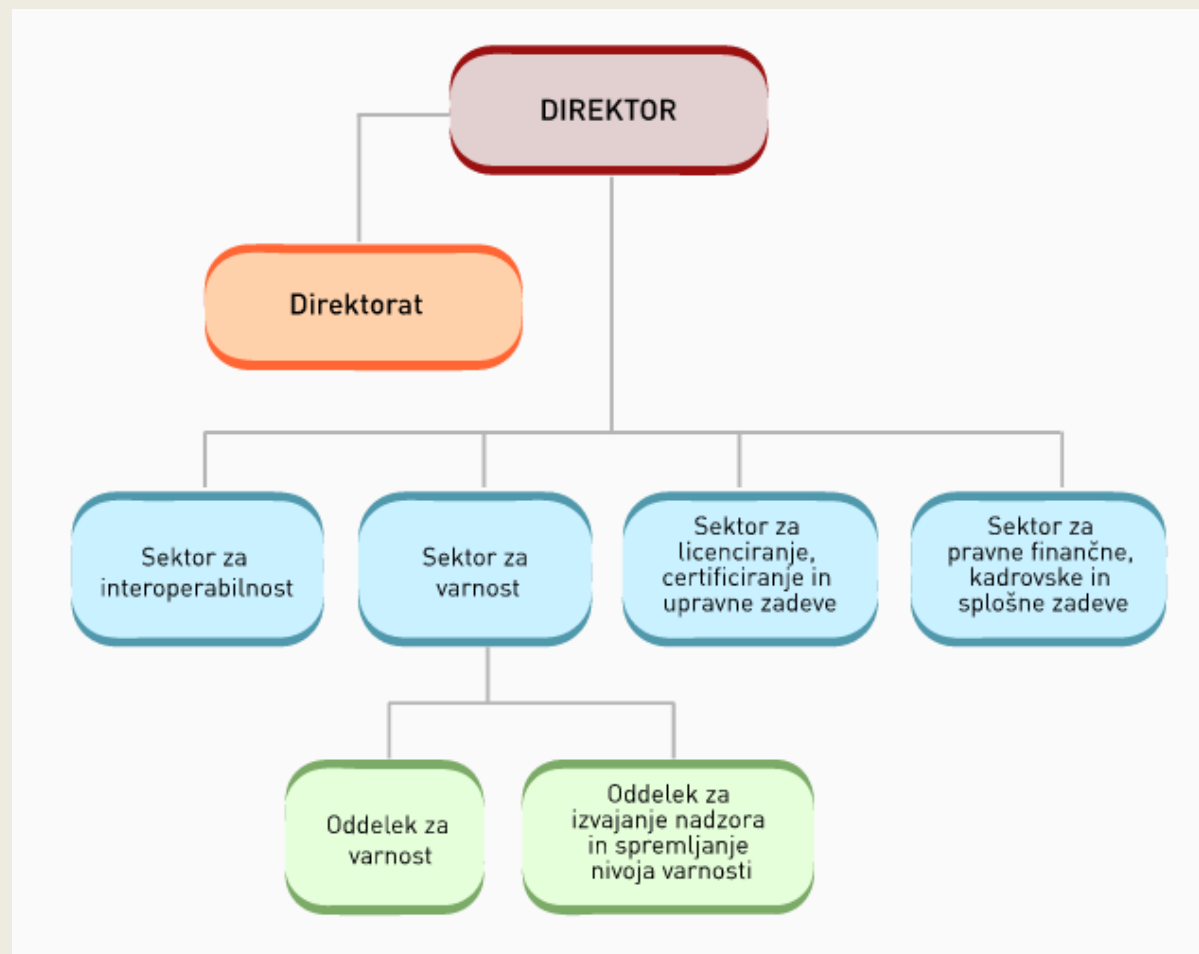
DIREKTOR

Direktorat

Sektor za interoperabilnost

Sektor za varnost

Sektor za licenciranje, certificiranje in upravne zadeve

Sektor za pravne finančne, kadrovske in splošne zadeve

Oddelek za varnost

Oddelek za izvajanje nadzora in spremljanje nivoja varnosti